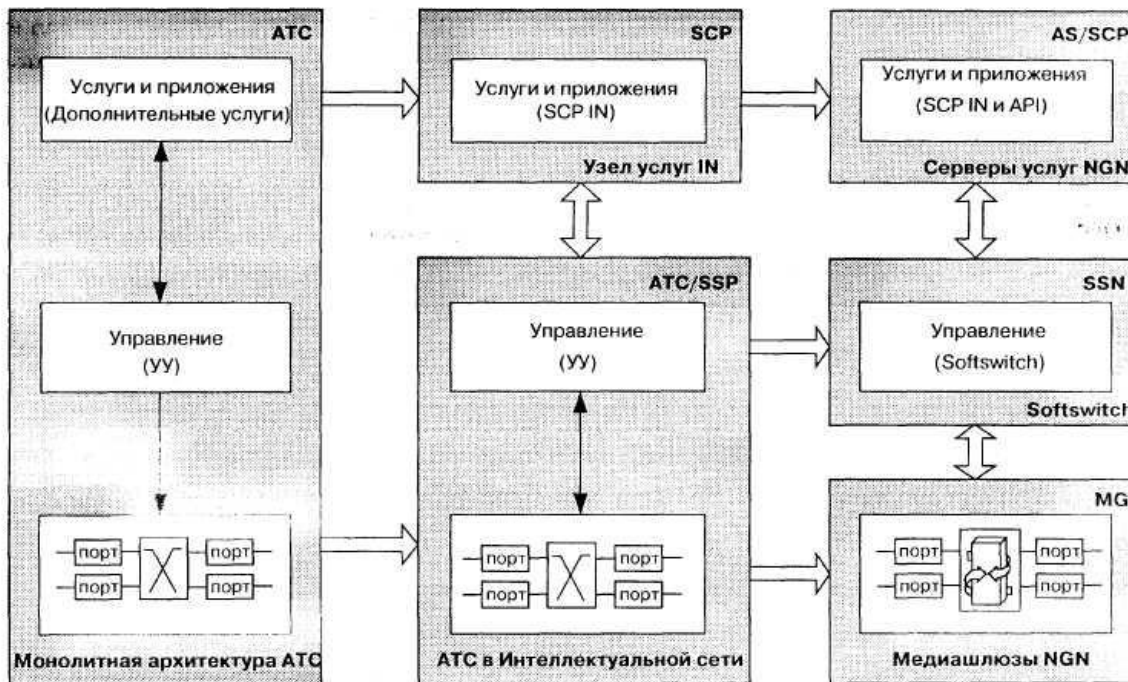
АТС

Услуги и приложения (Дополнительные услуги)

Управление (УУ)

порт
порт
порт
порт

Монолитная архитектура АТС

SCP

Услуги и приложения (SCP IN)

Узел услуг IN

АТС/SSP

Управление (УУ)

порт
порт
порт
порт

АТС в Интеллектуальной сети

AS/SCP

Услуги и приложения (SCP IN и API)

Серверы услуг NGN

SSN

Управление (Softswitch)

Softswitch

MG

порт
порт
порт
порт

Медиашлюзы NGN